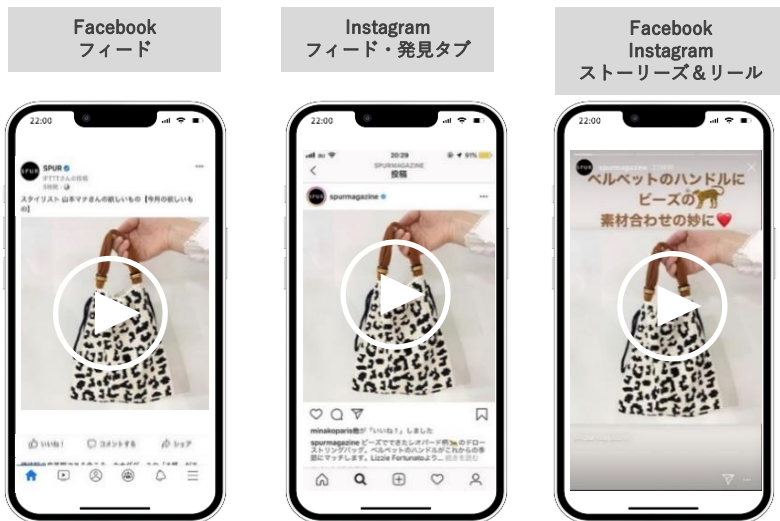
Facebook
フィード

Instagram
フィード・発見タブ

Facebook
Instagram
ストーリーズ＆リール

22:00

SPUR
スタイリスト 山本マナさんの欲しいもの【今月の欲しいもの】

いいね！ コメントする シェア

22:00

20:29
SPURMAGAZINE
投稿

spurmagazine

minakoparis他が「いいね！」しました
spurmagazine ビーズでできたレオパード柄のドローストリングバッグ。ベルベットのハンドルがこれからの季節にマッチします。Lizzie Fortunatoより... 続きを読む

22:00

spurmagazine

ベルベットのハンドルに
ビーズの
素材合わせの妙に